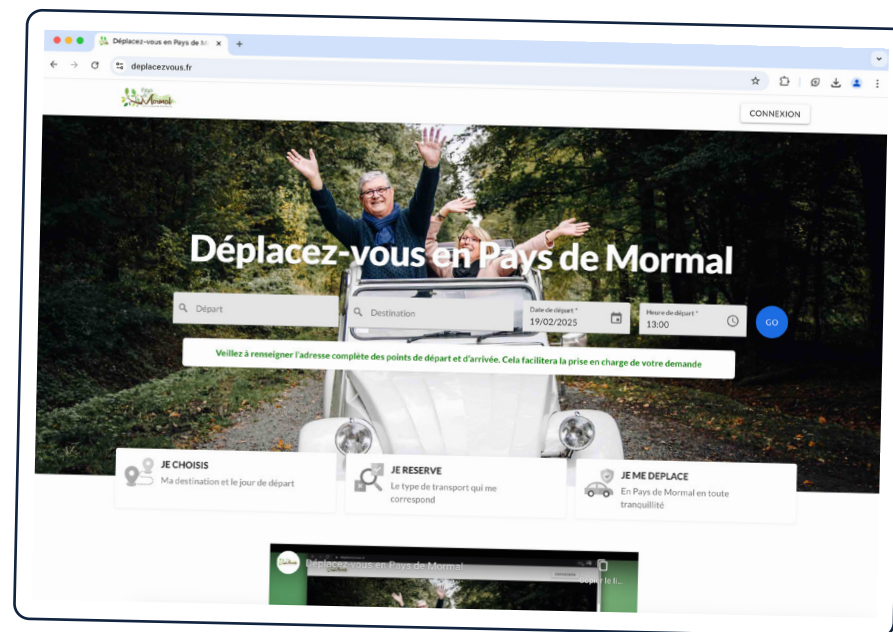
Déplacez-vous en Pays de M ×
+
deplacezvous.fr
CONNEXION
Déplacez-vous en Pays de Mormal
Départ
Destination
Date de départ *
19/02/2025
Heure de départ *
13:00
GO
Veillez à renseigner l'adresse complète des points de départ et d'arrivée. Cela facilitera la prise en charge de votre demande
JE CHOISIS
Ma destination et le jour de départ
JE RESERVE
Le type de transport qui me correspond
JE ME DEPLACE
En Pays de Mormal en toute tranquillité
Déplacez-vous en Pays de Mormal
Copier le li...